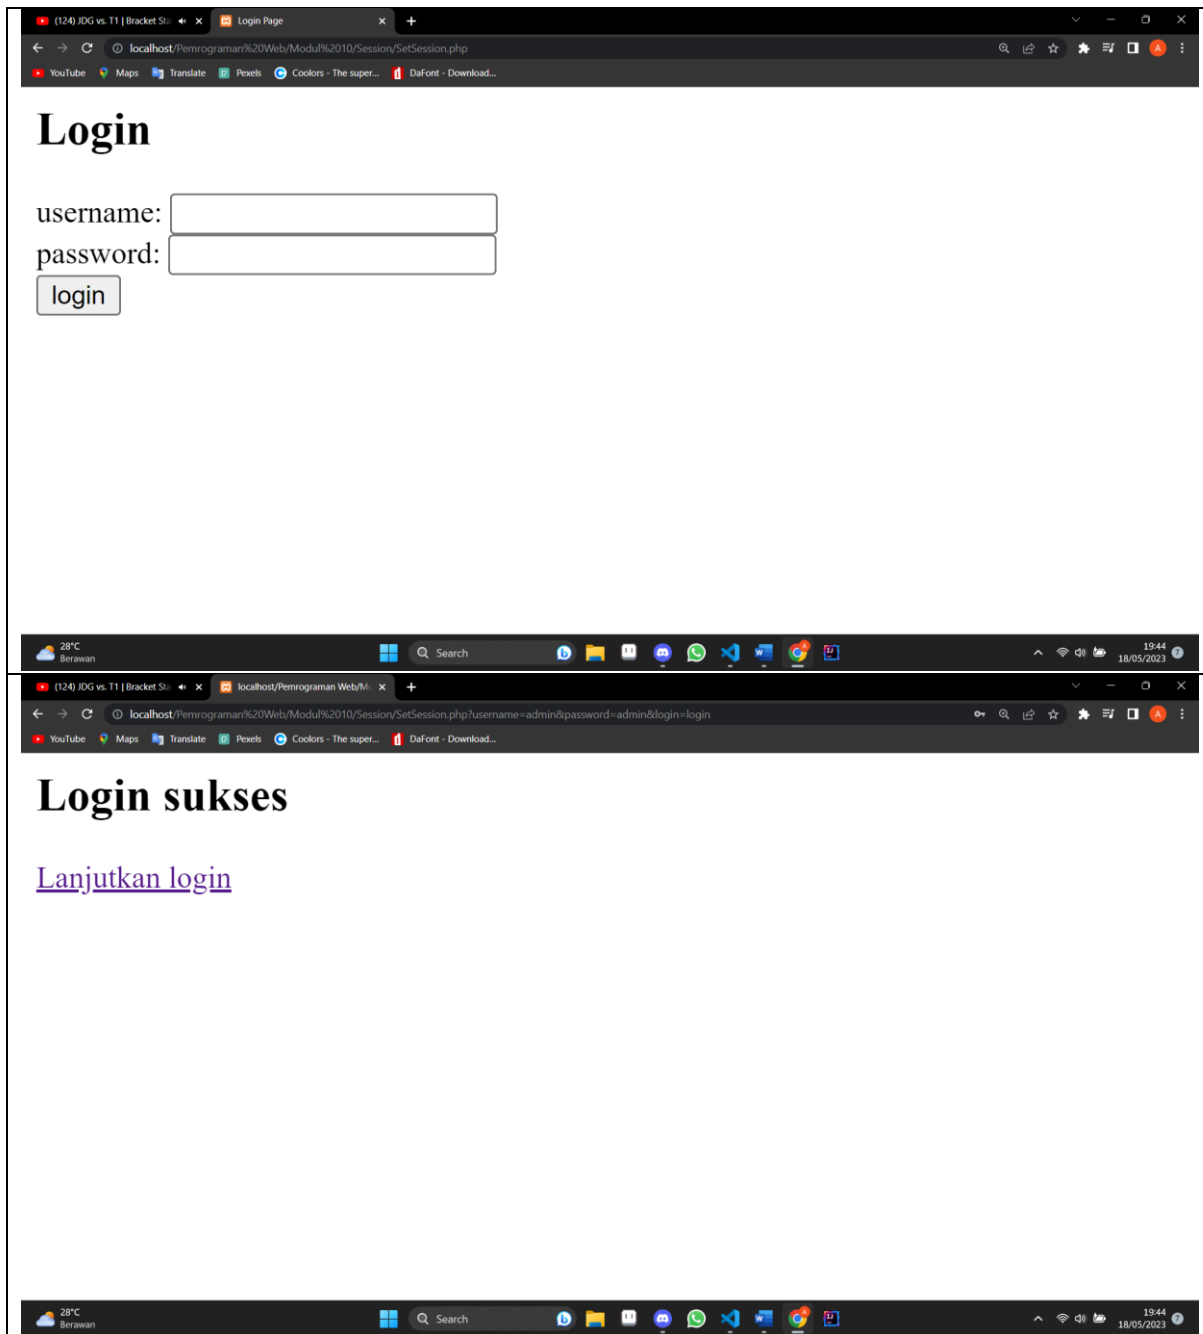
(124) JDG vs. T1 | Bracket Sta
Login Page

localhost/Pemrograman%20Web/Modul%2010/Session/SetSession.php

YouTube Maps Translate Pexels Coolors - The super... DaFont - Download...

# Login

username:
password:
login

28°C
Berawan
Search
19:44
18/05/2023

(124) JDG vs. T1 | Bracket Sta
localhost/Pemrograman Web/M

localhost/Pemrograman%20Web/Modul%2010/Session/SetSession.php?username=admin&password=admin&login=login

YouTube Maps Translate Pexels Coolors - The super... DaFont - Download...

# Login sukses

Lanjutkan login

28°C
Berawan
Search
19:44
18/05/2023